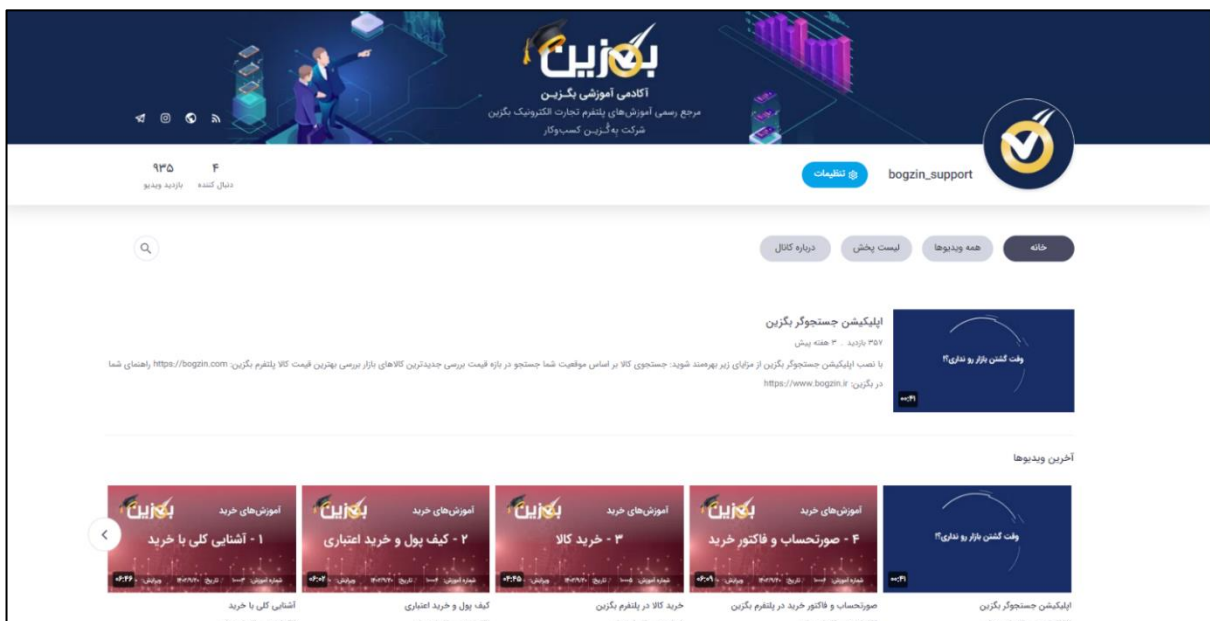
بگزین
آکادمی آموزشی بگـزیـن
مرجع رسمی آموزش‌های پلتفرم تجارت الکترونیک بگزین
شرکت به‌گـزیـن کسب‌وکار

bogzin_support
تنظیمات
۴
دنبال کننده
۹۳۵
بازدید ویدیو

خانه
همه ویدیوها
لیست پخش
درباره کانال

اپلیکیشن جستجوگر بگزین
۳۵۷ بازدید . ۳ هفته پیش
با نصب اپلیکیشن جستجوگر بگزین از مزایای زیر بهرمند شوید: جستجوی کالا بر اساس موقعیت شما جستجو در بازه قیمت بررسی جدیدترین کالاهای بازار بررسی بهترین قیمت کالا پلتفرم بگزین: https://bogzin.com راهنمای شما در بگزین: https://www.bogzin.ir
وقت گشتن بازار رو نداری؟!
۰۰:۴۱

آخرین ویدیوها

وقت گشتن بازار رو نداری؟!
۰۰:۴۱
اپلیکیشن جستجوگر بگزین

آموزش‌های خرید
بگزین
۴ - صورتحساب و فاکتور خرید
۰۶:۰۹
صورتحساب و فاکتور خرید در پلتفرم بگزین

آموزش‌های خرید
بگزین
۳ - خرید کالا
۰۳:۴۵
خرید کالا در پلتفرم بگزین

آموزش‌های خرید
بگزین
۲ - کیف پول و خرید اعتباری
۰۳:۰۴
کیف پول و خرید اعتباری

آموزش‌های خرید
بگزین
۱ - آشنایی کلی با خرید
۰۶:۴۶
آشنایی کلی با خرید